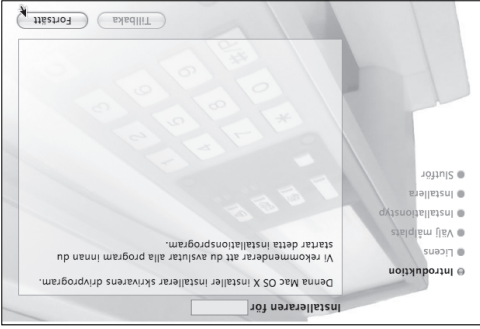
Installeraren för

Denna Mac OS X installer installerar skrivarens drivprogram.

Vi rekommenderar att du avslutar alla program innan du startar detta installationsprogram.

Introduktion
Licens
Välj målplats
Installationstyp
Installera
Slutför

Tillbaka
Fortsätt